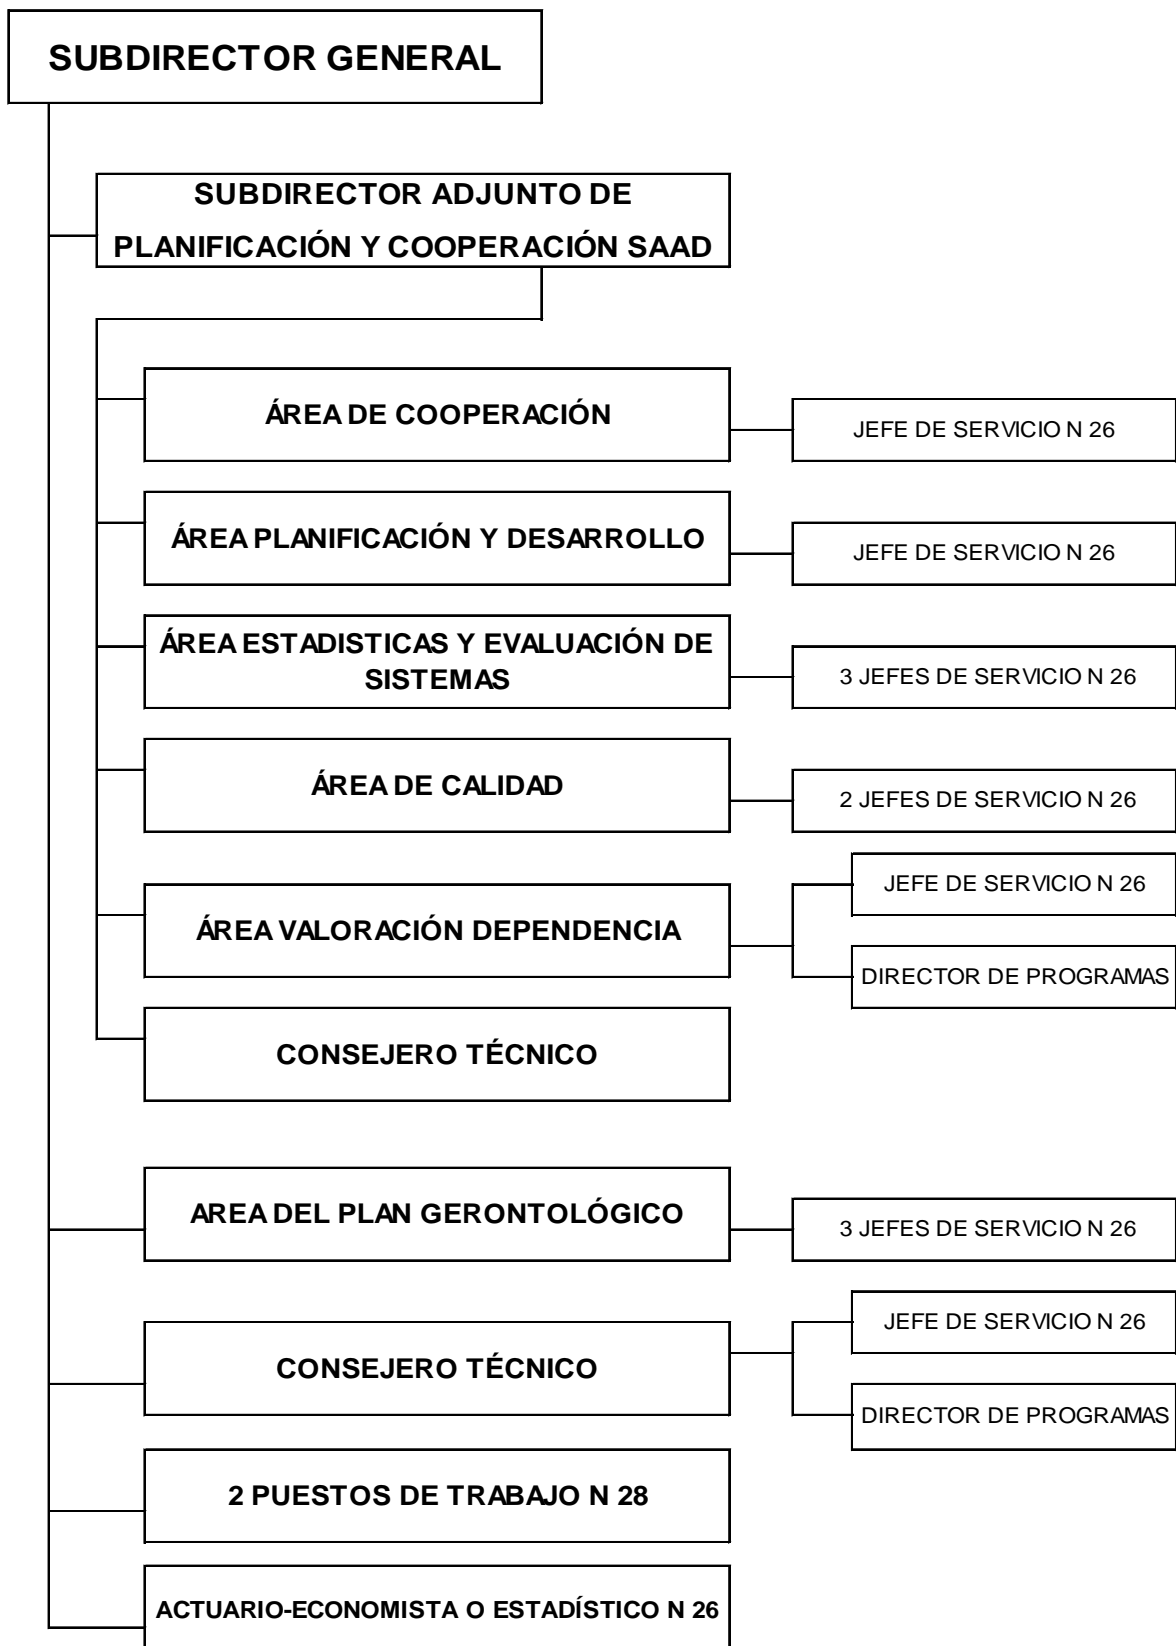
SUBDIRECTOR GENERAL

SUBDIRECTOR ADJUNTO DE PLANIFICACIÓN Y COOPERACIÓN SAAD

ÁREA DE COOPERACIÓN

JEFE DE SERVICIO N 26

ÁREA PLANIFICACIÓN Y DESARROLLO

JEFE DE SERVICIO N 26

ÁREA ESTADISTICAS Y EVALUACIÓN DE SISTEMAS

3 JEFES DE SERVICIO N 26

ÁREA DE CALIDAD

2 JEFES DE SERVICIO N 26

ÁREA VALORACIÓN DEPENDENCIA

JEFE DE SERVICIO N 26

DIRECTOR DE PROGRAMAS

CONSEJERO TÉCNICO

AREA DEL PLAN GERONTOLÓGICO

3 JEFES DE SERVICIO N 26

CONSEJERO TÉCNICO

JEFE DE SERVICIO N 26

DIRECTOR DE PROGRAMAS

2 PUESTOS DE TRABAJO N 28

ACTUARIO-ECONOMISTA O ESTADÍSTICO N 26